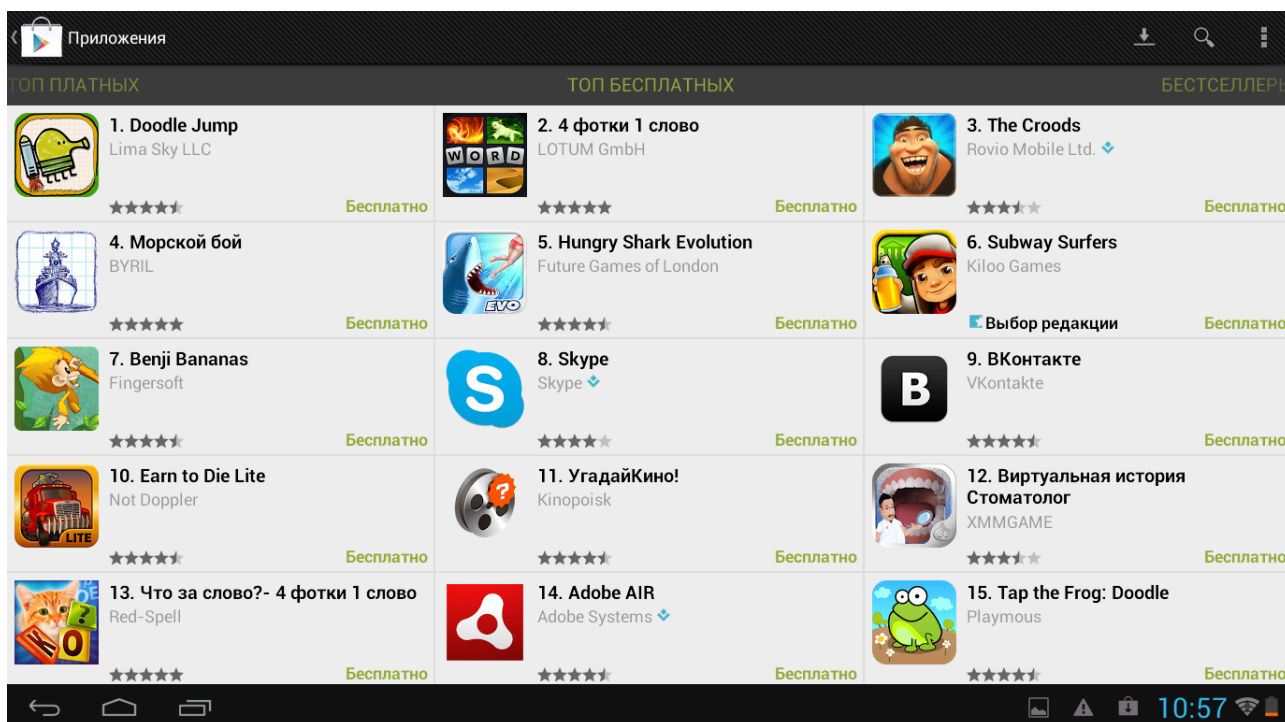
Приложения

ТОП ПЛАТНЫХ | ТОП БЕСПЛАТНЫХ | БЕСТСЕЛЛЕРЫ

1. Doodle Jump
Lima Sky LLC
Бесплатно

2. 4 фотки 1 слово
LOTUM GmbH
Бесплатно

3. The Croods
Rovio Mobile Ltd.
Бесплатно

4. Морской бой
BYRIL
Бесплатно

5. Hungry Shark Evolution
Future Games of London
Бесплатно

6. Subway Surfers
Kiloo Games
Выбор редакции
Бесплатно

7. Benji Bananas
Fingersoft
Бесплатно

8. Skype
Skype
Бесплатно

9. ВКонтакте
VKontakte
Бесплатно

10. Earn to Die Lite
Not Doppler
Бесплатно

11. УгадайКино!
Kinopoisk
Бесплатно

12. Виртуальная история Стоматолог
XMMGAME
Бесплатно

13. Что за слово?- 4 фотки 1 слово
Red-Spell
Бесплатно

14. Adobe AIR
Adobe Systems
Бесплатно

15. Tap the Frog: Doodle
Playmous
Бесплатно

10:57